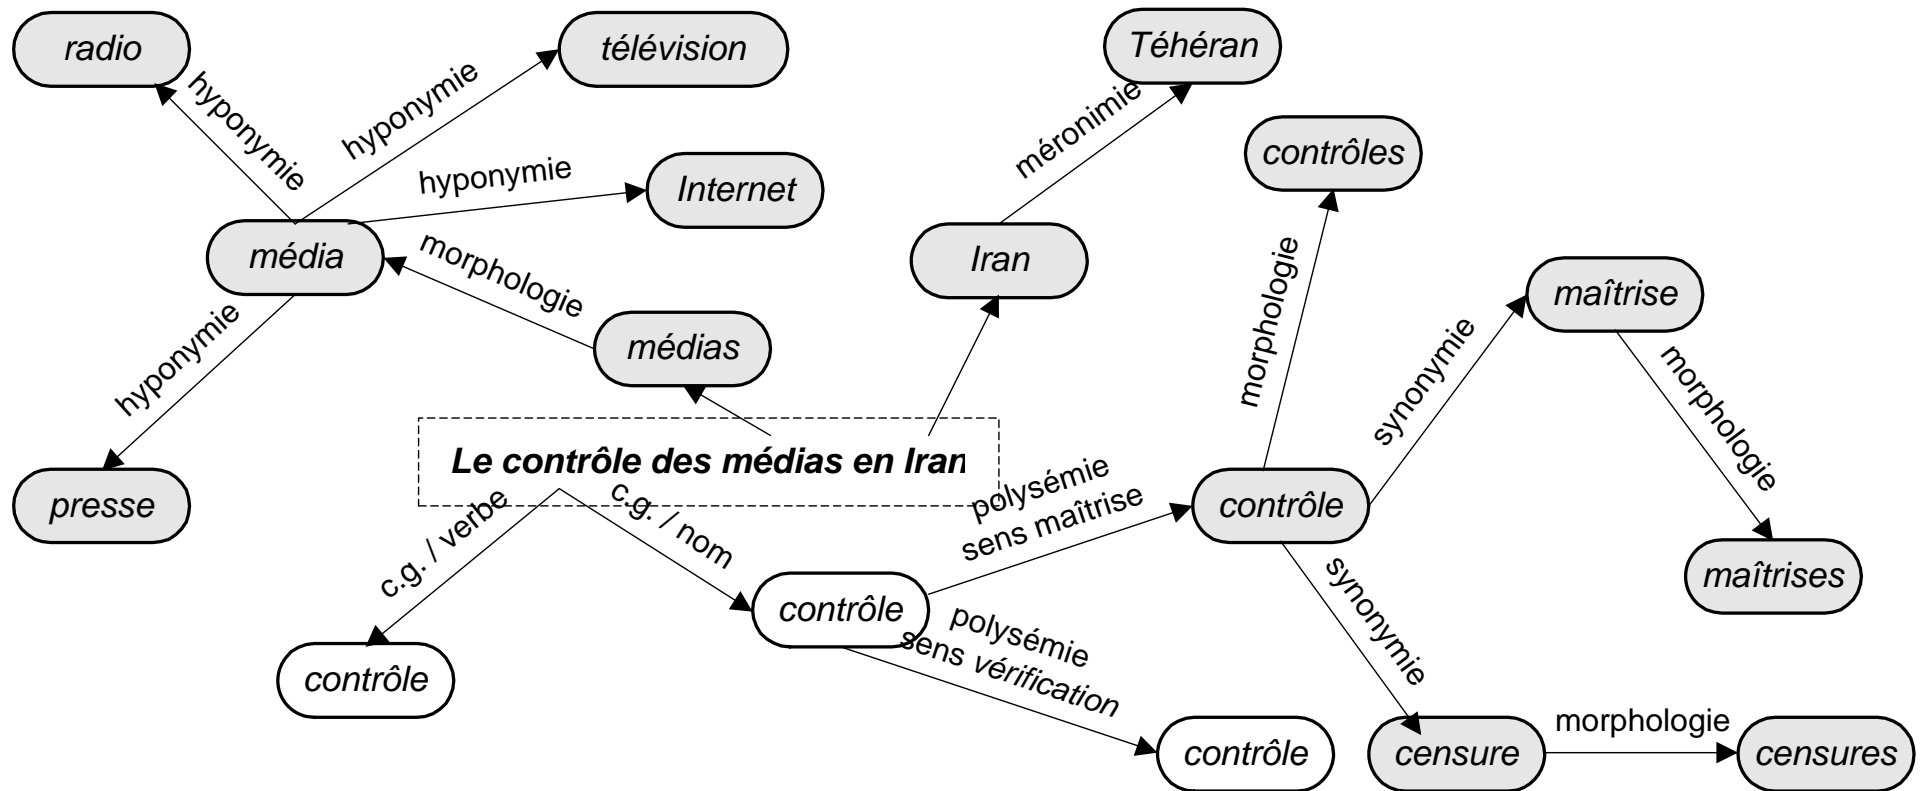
radio

hyponymie

hyponymie

télévision

Téhéran

méronimie

contrôles

hyponymie

Internet

média

morphologie

Iran

morphologie

maîtrise

hyponymie

médias

synonymie

morphologie

Le contrôle des médias en Iran

polysémie sens maîtrise

contrôle

presse

c.g. / verbe

c.g. / nom

synonymie

maîtrises

contrôle

polysémie sens vérification

contrôle

contrôle

censure

morphologie

censures